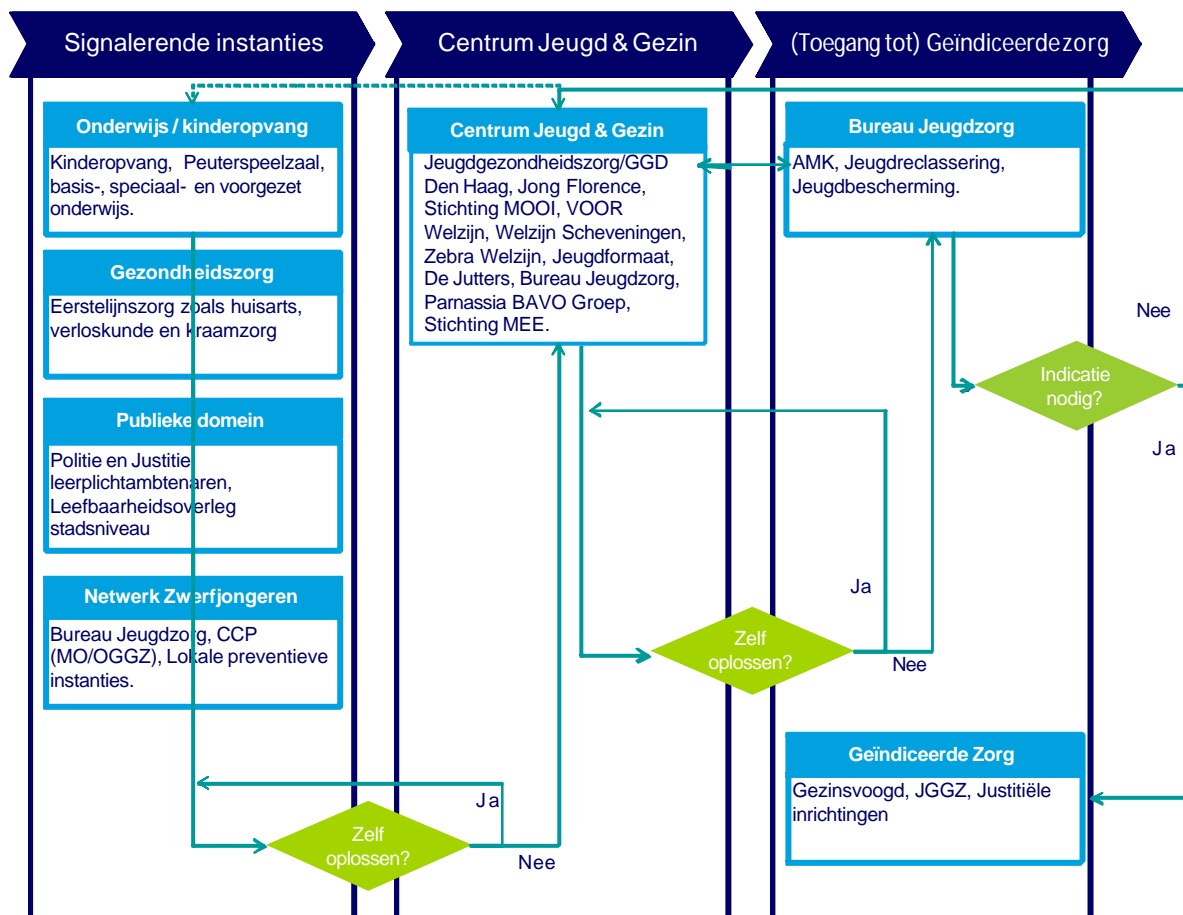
Signalerende instanties

Centrum Jeugd & Gezin

(Toegang tot) Geïndiceerde zorg

Onderwijs / kinderopvang

Kinderopvang, Peuterspeelzaal, basis-, speciaal- en voorgezet onderwijs.

Gezondheidszorg

Eerstelijnszorg zoals huisarts, verloskunde en kraamzorg

Publieke domein

Politie en Justitie leerplichtambtenaren, Leefbaarheidsoverleg stadsniveau

Netwerk Zwerfjongeren

Bureau Jeugdzorg, CCP (MO/OGGZ), Lokale preventieve instanties.

Centrum Jeugd & Gezin

Jeugdgezondheidszorg/GGD Den Haag, Jong Florence, Stichting MOOI, VOOR Welzijn, Welzijn Scheveningen, Zebra Welzijn, Jeugdformaat, De Jutters, Bureau Jeugdzorg, Parnassia BAVO Groep, Stichting MEE.

Bureau Jeugdzorg

AMK, Jeugdreclassering, Jeugdbescherming.

Nee

Indicatie nodig?

Ja

Ja

Zelf oplossen?

Nee

Geïndiceerde Zorg

Gezinsvoogd, JGGZ, Justitiële inrichtingen

Ja

Zelf oplossen?

Nee